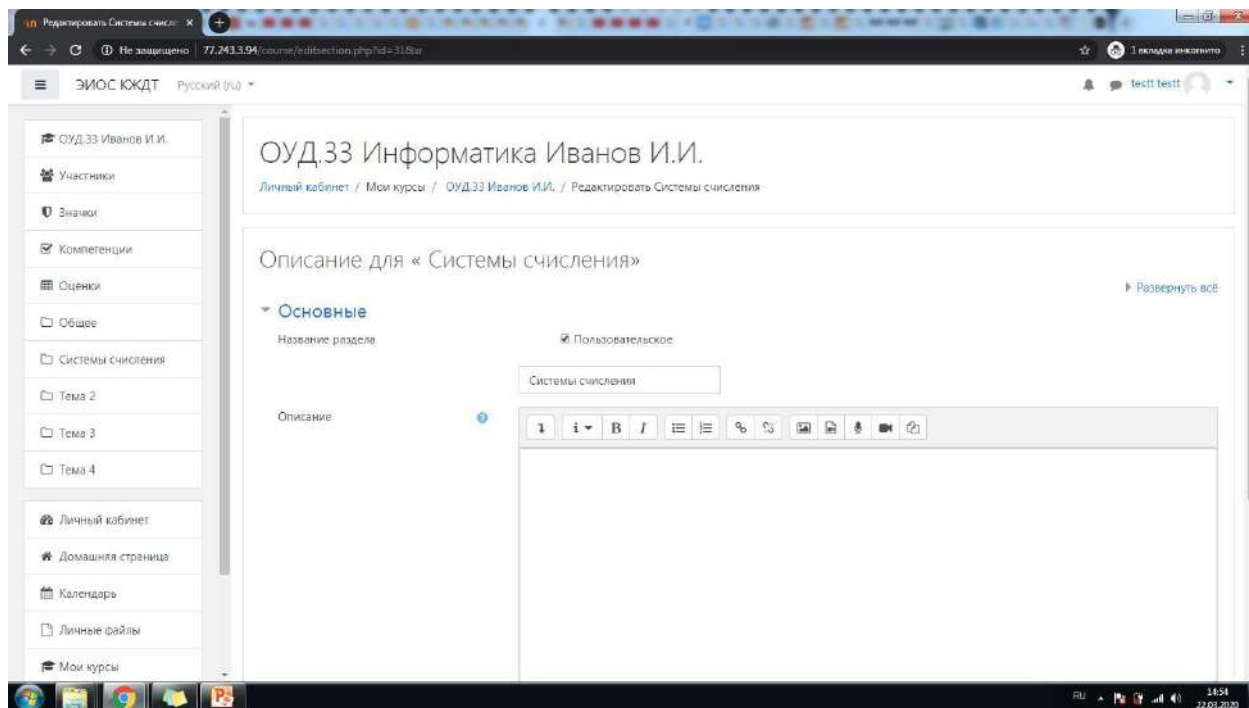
Редактировать Системы счисл... ×

Не защищено | 77.243.3.94/course/editsection.php?id=318sr

1 вкладка инкогнито

ЭИОС КЖДТ Русский (ru)

testt testt

ОУД.33 Иванов И.И.

Участники

Значки

Компетенции

Оценки

Общее

Системы счисления

Тема 2

Тема 3

Тема 4

Личный кабинет

Домашняя страница

Календарь

Личные файлы

Мои курсы

ОУД.33 Информатика Иванов И.И.

Личный кабинет / Мои курсы / ОУД.33 Иванов И.И. / Редактировать Системы счисления

Описание для « Системы счисления»

Развернуть всё

Основные

Название раздела

Пользовательское

Системы счисления

Описание

RU 14:54 22.03.2020